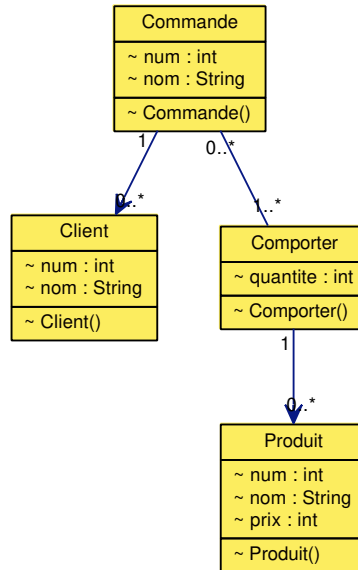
Commande
~ num : int
~ nom : String
~ Commande()

1
0..*
0..*
1..*

Client
~ num : int
~ nom : String
~ Client()

Comporter
~ quantite : int
~ Comporter()

1
0..*

Produit
~ num : int
~ nom : String
~ prix : int
~ Produit()